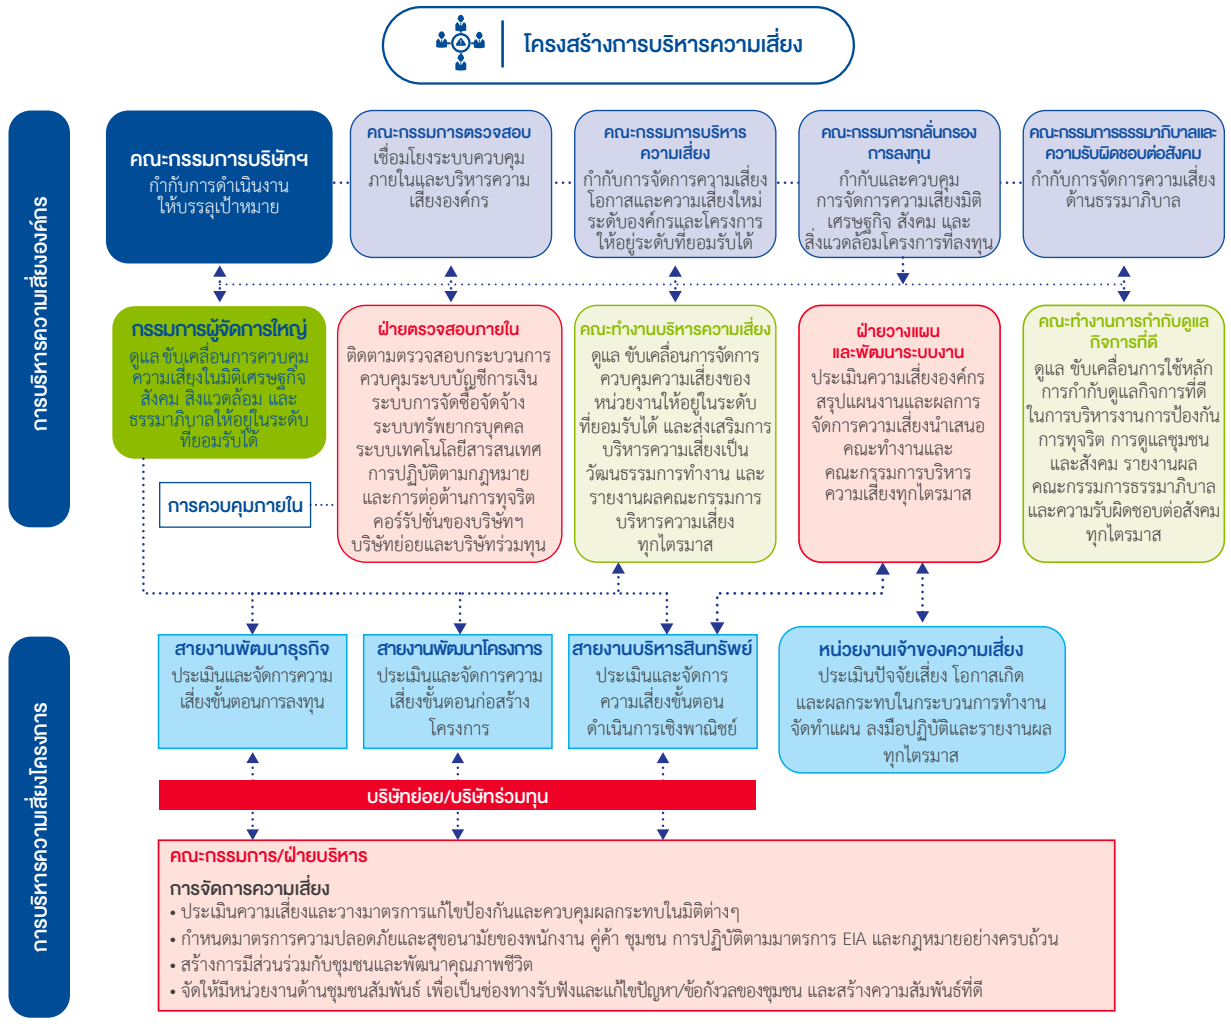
โครงสร้างการบริหารความเสี่ยง

การบริหารความเสี่ยงองค์กร

คณะกรรมการบริษัทฯ
กำกับการดำเนินงานให้บรรลุเป้าหมาย

คณะกรรมการตรวจสอบ
เชื่อมโยงระบบควบคุมภายในและบริหารความเสี่ยงองค์กร

คณะกรรมการบริหารความเสี่ยง
กำกับการจัดการความเสี่ยงโอกาสและความเสี่ยงใหม่ระดับองค์กรและโครงการให้อยู่ระดับที่ยอมรับได้

คณะกรรมการกลั่นกรองการลงทุน
กำกับและควบคุมการจัดการความเสี่ยงมิติเศรษฐกิจ สังคม และสิ่งแวดล้อมโครงการที่ลงทุน

คณะกรรมการธรรมาภิบาลและความรับผิดชอบต่อสังคม
กำกับการจัดการความเสี่ยงด้านธรรมาภิบาล

กรรมการผู้จัดการใหญ่
ดูแล ขับเคลื่อนการควบคุมความเสี่ยงในมิติเศรษฐกิจ สังคม สิ่งแวดล้อม และธรรมาภิบาลให้อยู่ในระดับที่ยอมรับได้

การควบคุมภายใน

ฝ่ายตรวจสอบภายใน
ติดตามตรวจสอบกระบวนการควบคุมระบบบัญชีการเงิน ระบบการจัดซื้อจัดจ้าง ระบบทรัพยากรบุคคล ระบบเทคโนโลยีสารสนเทศ การปฏิบัติตามกฎหมาย และการต่อต้านการทุจริตคอร์รัปชั่นของบริษัทฯ บริษัทย่อยและบริษัทร่วมทุน

คณะทำงานบริหารความเสี่ยง
ดูแล ขับเคลื่อนการจัดการควบคุมความเสี่ยงของหน่วยงานให้อยู่ในระดับที่ยอมรับได้ และส่งเสริมการบริหารความเสี่ยงเป็นวัฒนธรรมการทำงาน และรายงานผลคณะกรรมการบริหารความเสี่ยงทุกไตรมาส

ฝ่ายวางแผนและพัฒนาระบบงาน
ประเมินความเสี่ยงองค์กร สรุปแผนงานและผลการจัดการความเสี่ยงนำเสนอคณะทำงานและคณะกรรมการบริหารความเสี่ยงทุกไตรมาส

คณะทำงานการกำกับดูแลกิจการที่ดี
ดูแล ขับเคลื่อนการใช้หลักการกำกับดูแลกิจการที่ดีในการบริหารงานการป้องกันการทุจริต การดูแลชุมชนและสังคม รายงานผลคณะกรรมการธรรมาภิบาลและความรับผิดชอบต่อสังคมทุกไตรมาส

การบริหารความเสี่ยงโครงการ

สายงานพัฒนาธุรกิจ
ประเมินและจัดการความเสี่ยงขั้นตอนการลงทุน

สายงานพัฒนาโครงการ
ประเมินและจัดการความเสี่ยงขั้นตอนก่อสร้างโครงการ

สายงานบริหารสินทรัพย์
ประเมินและจัดการความเสี่ยงขั้นตอนดำเนินการเชิงพาณิชย์

หน่วยงานเจ้าของความเสี่ยง
ประเมินปัจจัยเสี่ยง โอกาสเกิดและผลกระทบในกระบวนการทำงาน จัดทำแผน ลงมือปฏิบัติและรายงานผลทุกไตรมาส

บริษัทย่อย/บริษัทร่วมทุน

คณะกรรมการ/ฝ่ายบริหาร
การจัดการความเสี่ยง
• ประเมินความเสี่ยงและวางมาตรการแก้ไขป้องกันและควบคุมผลกระทบในมิติต่างๆ
• กำหนดมาตรการความปลอดภัยและสุขอนามัยของพนักงาน คู่ค้า ชุมชน การปฏิบัติตามมาตรการ EIA และกฎหมายอย่างครบถ้วน
• สร้างการมีส่วนร่วมกับชุมชนและพัฒนาคุณภาพชีวิต
• จัดให้มีหน่วยงานด้านชุมชนสัมพันธ์ เพื่อเป็นช่องทางรับฟังและแก้ไขปัญหา/ข้อกังวลของชุมชน และสร้างความสัมพันธ์ที่ดี